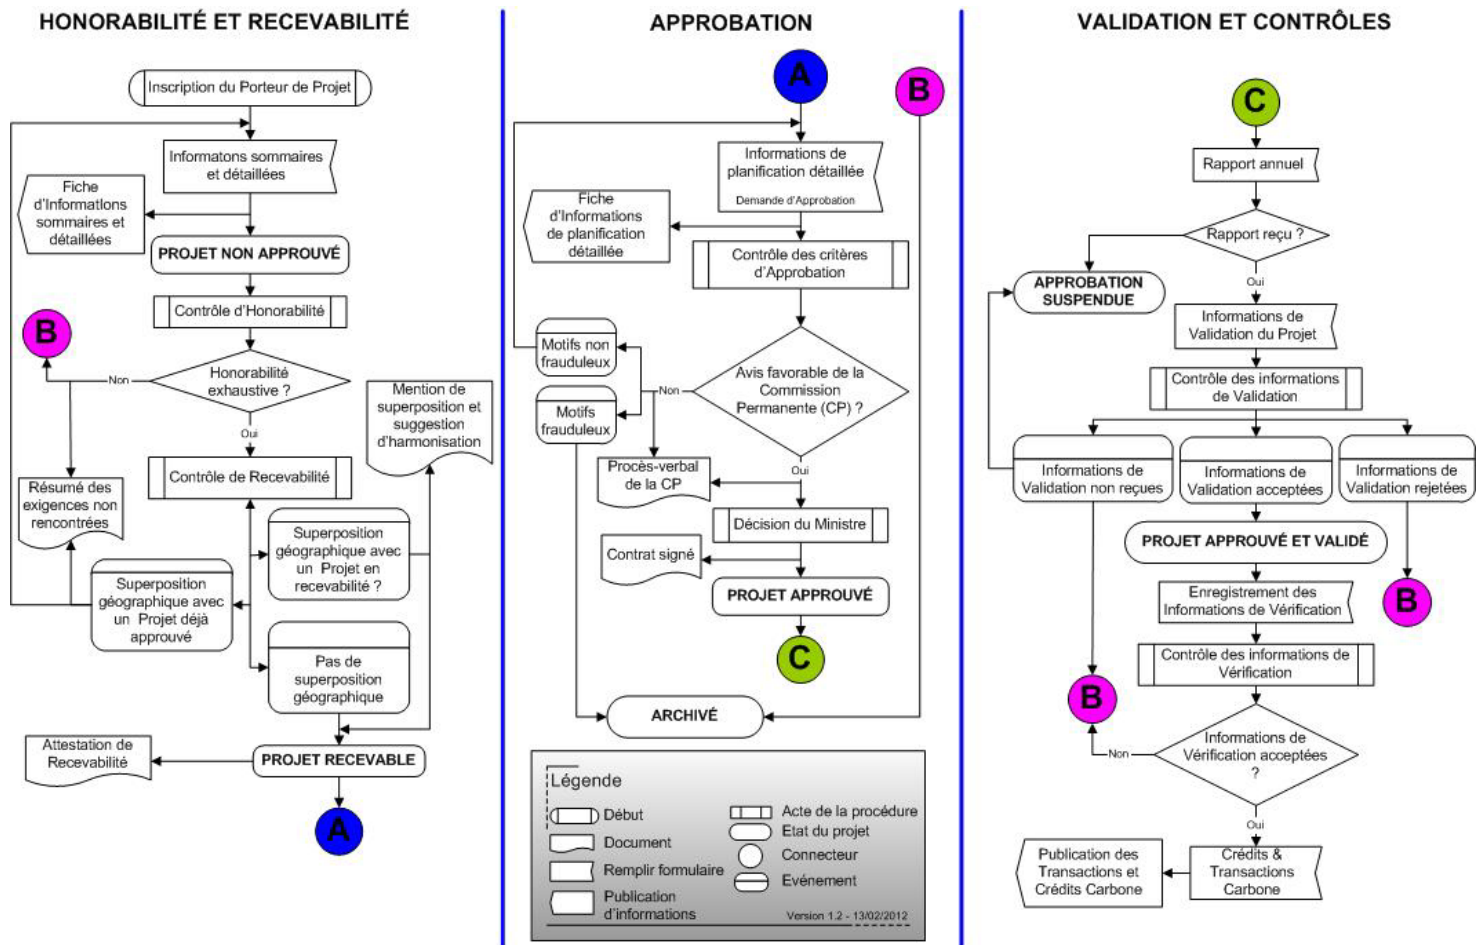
HONORABILITÉ ET RECEVABILITÉ

Inscription du Porteur de Projet

Informatons sommaires et détaillées

Fiche d'Informations sommaires et détaillées

PROJET NON APPROUVÉ

Contrôle d'Honorabilité

B

Non

Honorabilité exhaustive ?

Oui

Mention de superposition et suggestion d'harmonisation

Contrôle de Recevabilité

Résumé des exigences non rencontrées

Superposition géographique avec un Projet en recevabilité ?

Superposition géographique avec un Projet déjà approuvé

Pas de superposition géographique

Attestation de Recevabilité

PROJET RECEVABLE

A

APPROBATION

A

B

Informations de planification détaillée
Demande d'Approbation

Fiche d'Informations de planification détaillée

Contrôle des critères d'Approbation

Motifs non frauduleux

Motifs frauduleux

Non

Avis favorable de la Commission Permanente (CP) ?

Procès-verbal de la CP

Oui

Décision du Ministre

Contrat signé

PROJET APPROUVÉ

C

ARCHIVÉ

Légende

Début

Document

Remplir formulaire

Publication d'informations

Acte de la procédure

Etat du projet

Connecteur

Evénement

Version 1.2 - 13/02/2012

VALIDATION ET CONTRÔLES

C

Rapport annuel

Rapport reçu ?

APPROBATION SUSPENDUE

Oui

Informations de Validation du Projet

Contrôle des informations de Validation

Informations de Validation non reçues

Informations de Validation acceptées

Informations de Validation rejetées

PROJET APPROUVÉ ET VALIDÉ

Enregistrement des Informations de Vérification

B

Contrôle des informations de Vérification

B

Non

Informations de Vérification acceptées ?

Oui

Publication des Transactions et Crédits Carbone

Crédits & Transactions Carbone